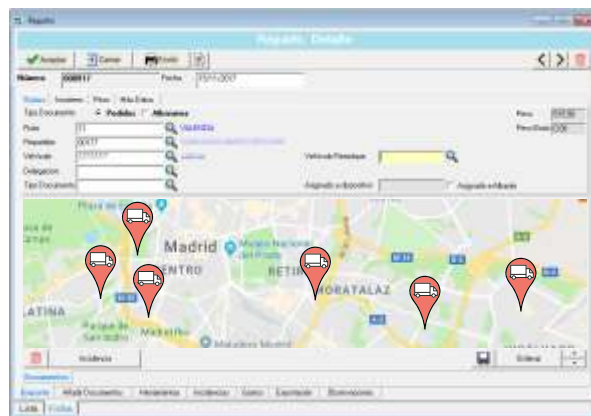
Reparto

Reparto. Detalle

Aceptar | Cerrar | Imprimir

Número 000017 Fecha 25/01/2017

Datos | Incidentes | Pesos | Más Datos

Tipo Documento ● Pedidos ○ Albaranes

Peso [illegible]

Peso Bruto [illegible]

Ruta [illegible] Madrid

Repartidor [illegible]

Vehículo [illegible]

Delegación

Tipo Documento

Vehículo Remolque

Asignado a dispositivo ☐ Asignado a Mando

Plaza de España

Madrid

CENTRO

Museo Nacional del Prado

RETIRO

MORATALAZ

LATINA

Parque de San Isidro

Madrid Río

Matadero Madrid

Incidencia

Ordenar

Documentos

Reparto | Añadir Documento | Herramientas | Incidencias | Gastos | Exportación | Observaciones

Lista | Ficha